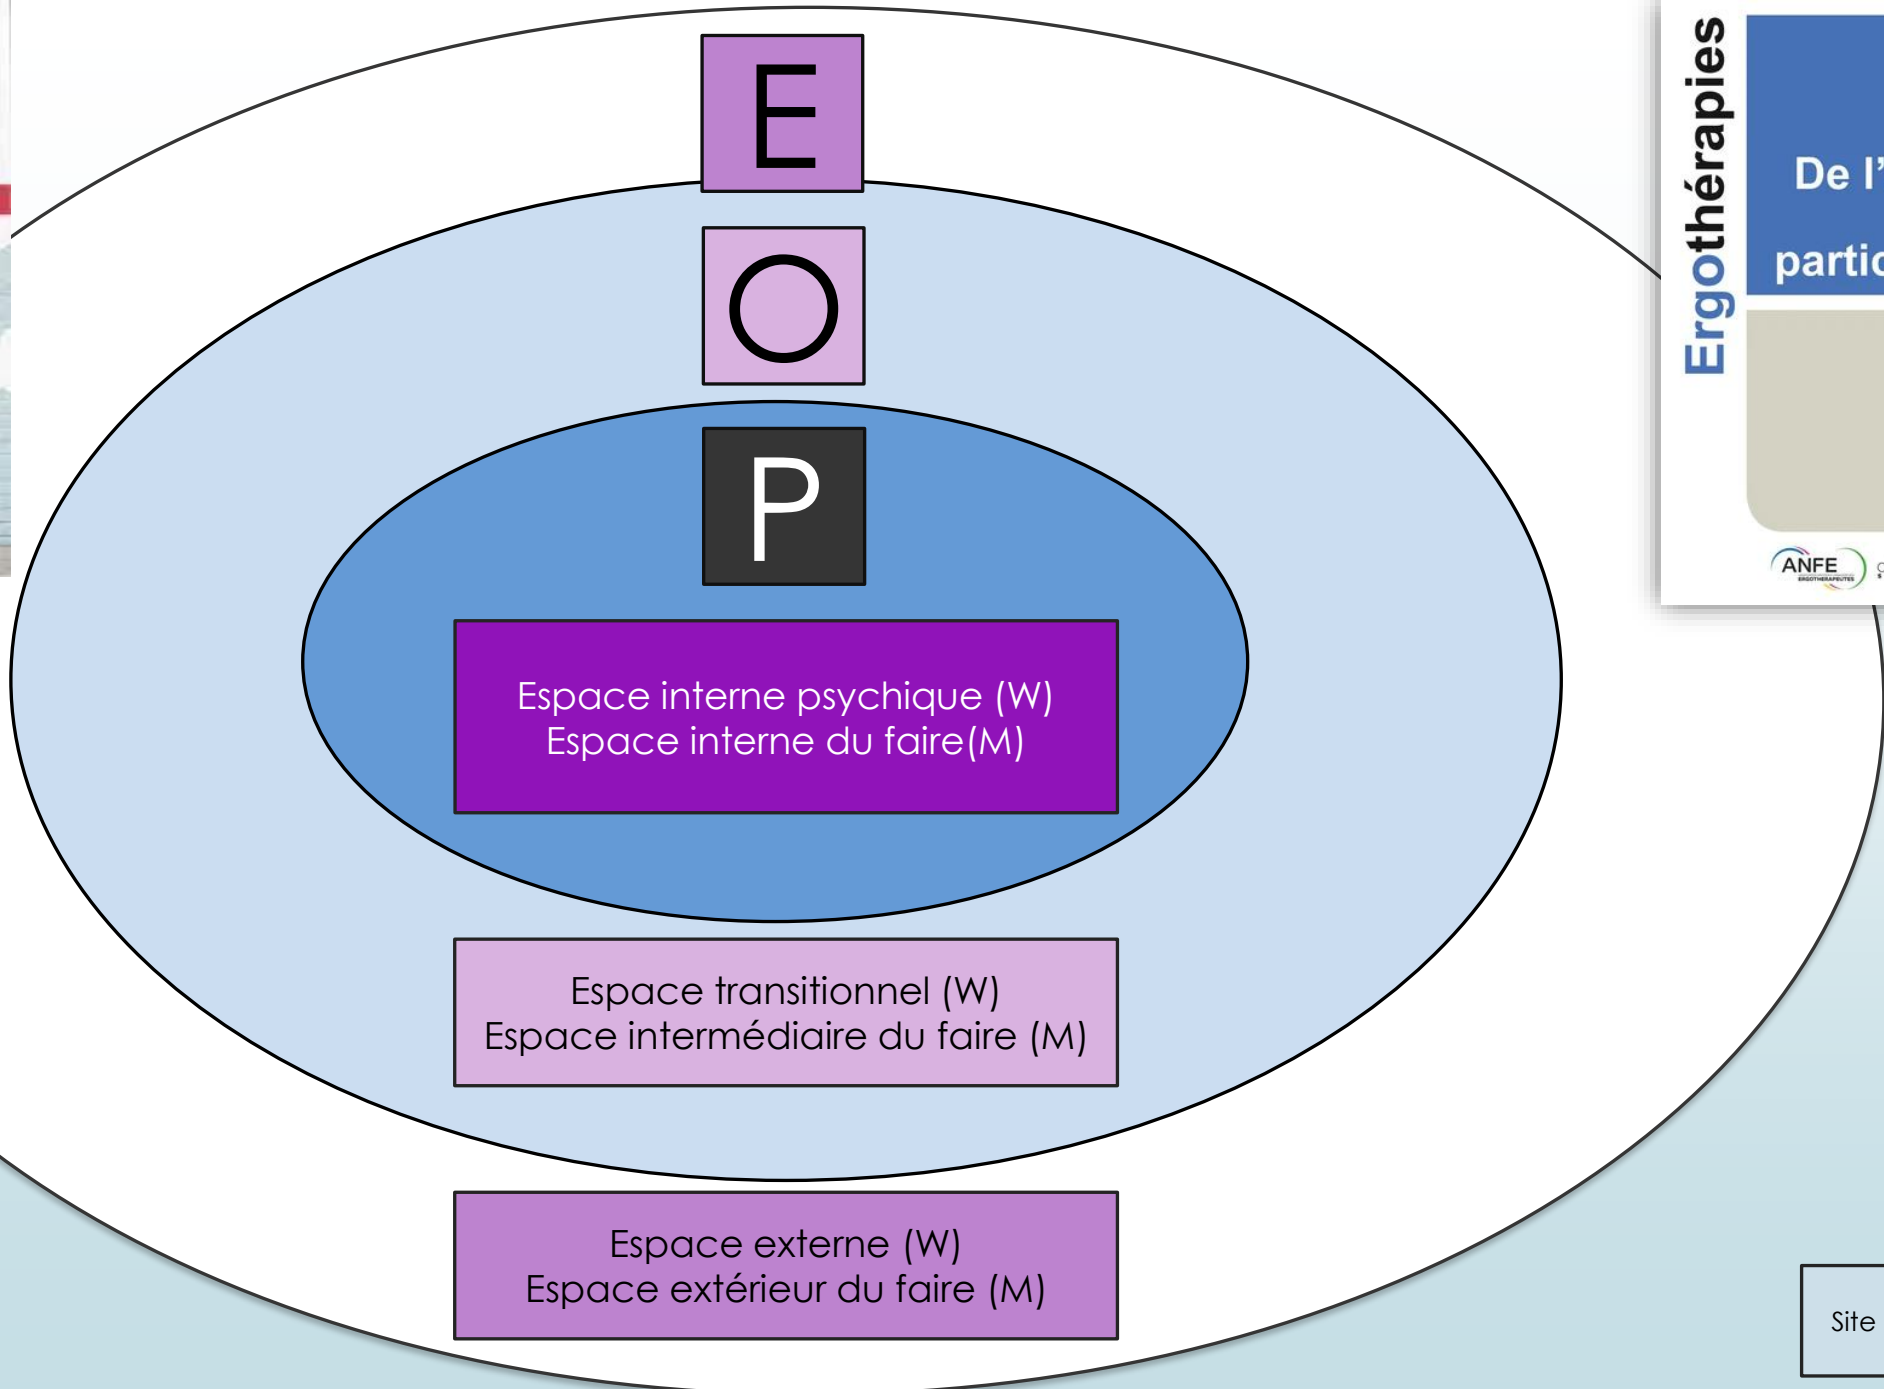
E

O

P

Espace interne psychique (W)
Espace interne du faire(M)

Espace transitionnel (W)
Espace intermédiaire du faire (M)

Espace externe (W)
Espace extérieur du faire (M)

Ergothérapies

De l'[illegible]

partic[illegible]

ANFE

Site